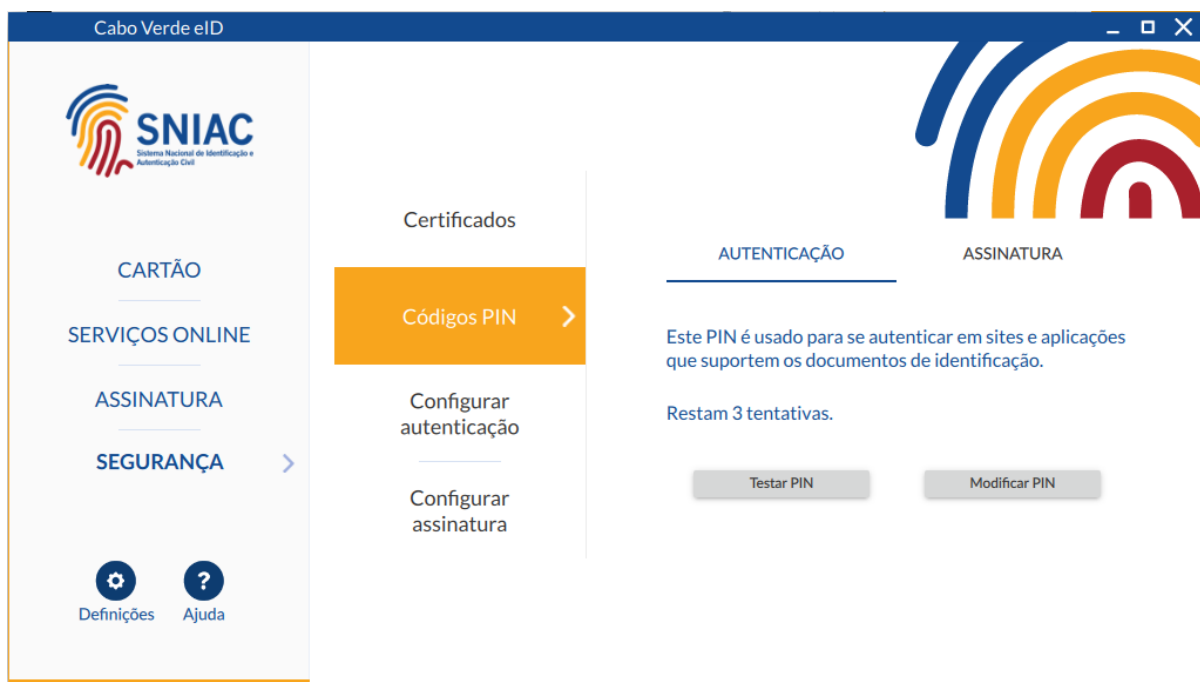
Cabo Verde eID

SNIAC
Sistema Nacional de Identificação e Autenticação Civil

CARTÃO

SERVIÇOS ONLINE

ASSINATURA

SEGURANÇA

Definições

Ajuda

Certificados

Códigos PIN

Configurar autenticação

Configurar assinatura

AUTENTICAÇÃO

ASSINATURA

Este PIN é usado para se autenticar em sites e aplicações que suportem os documentos de identificação.

Restam 3 tentativas.

Testar PIN

Modificar PIN